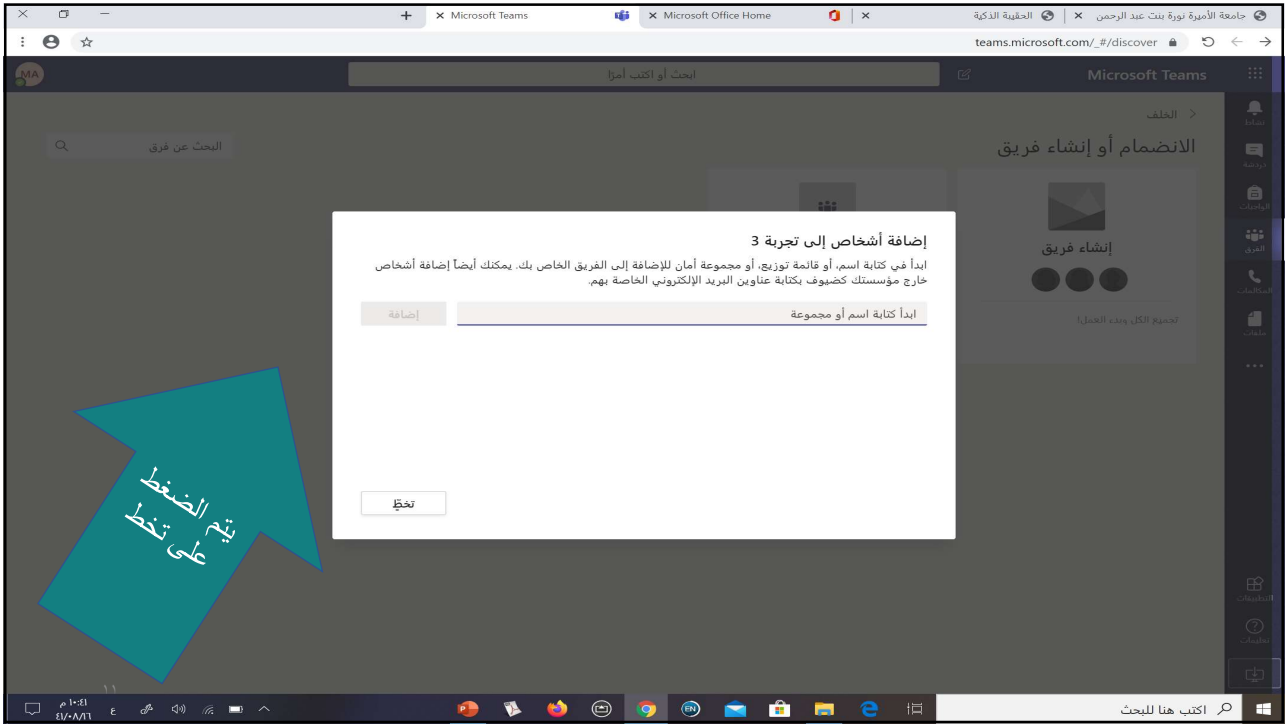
جامعة الأميرة نورة بنت عبد الرحمن | الحقيبة الذكية | Microsoft Office Home | Microsoft Teams

teams.microsoft.com/_#/discover

Microsoft Teams

ابحث أو اكتب أمرًا

MA

نشاط
دردشة
الواجبات
الفرق
المكالمات
ملفات
...
التطبيقات
تعليمات

الخلف

الانضمام أو إنشاء فريق

البحث عن فرق

إنشاء فريق

تجميع الكل وبدء العمل!

إضافة أشخاص إلى تجربة 3

ابدأ في كتابة اسم، أو قائمة توزيع، أو مجموعة أمان للإضافة إلى الفريق الخاص بك. يمكنك أيضاً إضافة أشخاص خارج مؤسستك كضيوف بكتابة عناوين البريد الإلكتروني الخاصة بهم.

ابدأ كتابة اسم أو مجموعة

إضافة

تخطٍ

تم الضغط على تخط

١١

اكتب هنا للبحث

١٠:٤١ م
٤١/٠٨/١٦